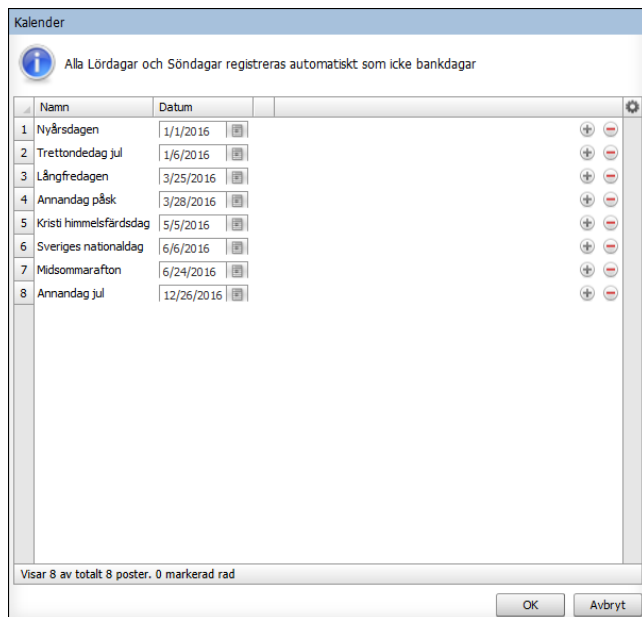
Kalender

Alla Lördagar och Söndagar registreras automatiskt som icke bankdagar

| | Namn | Datum |
|---|---|---|
| 1 | Nyårsdagen | 1/1/2016 |
| 2 | Trettondedag jul | 1/6/2016 |
| 3 | Långfredagen | 3/25/2016 |
| 4 | Annandag påsk | 3/28/2016 |
| 5 | Kristi himmelsfärdsdag | 5/5/2016 |
| 6 | Sveriges nationaldag | 6/6/2016 |
| 7 | Midsommarafton | 6/24/2016 |
| 8 | Annandag jul | 12/26/2016 |

Visar 8 av totalt 8 poster. 0 markerad rad

OK
Avbryt